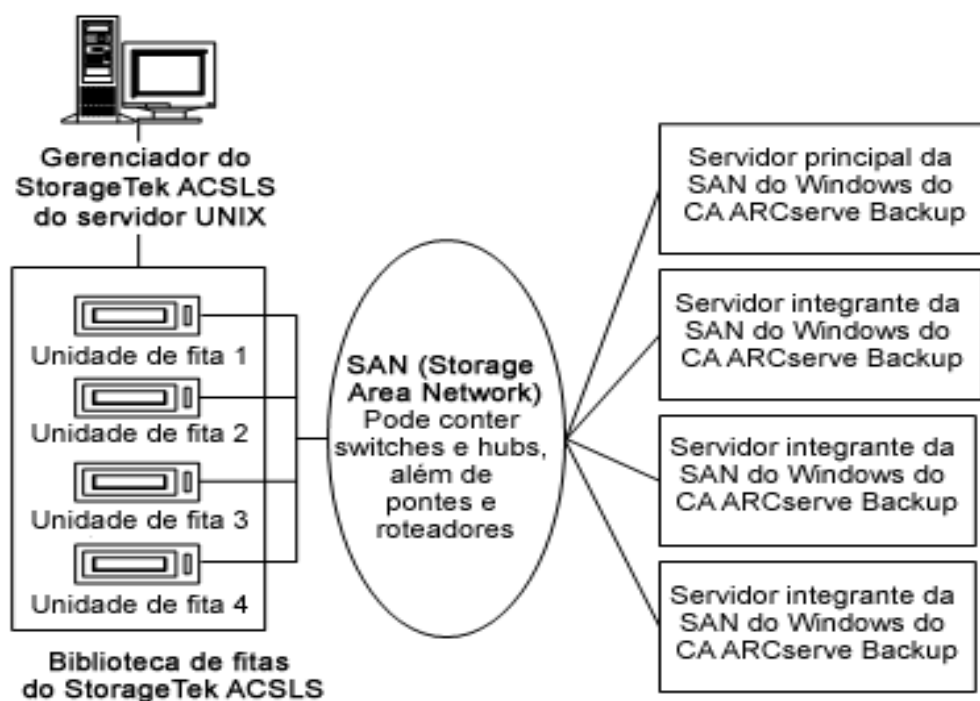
Gerenciador do StorageTek ACSLS do servidor UNIX

Unidade de fita 1

Unidade de fita 2

Unidade de fita 3

Unidade de fita 4

Biblioteca de fitas do StorageTek ACSLS

SAN (Storage Area Network) Pode conter switches e hubs, além de pontes e roteadores

Servidor principal da SAN do Windows do CA ARCserve Backup

Servidor integrante da SAN do Windows do CA ARCserve Backup

Servidor integrante da SAN do Windows do CA ARCserve Backup

Servidor integrante da SAN do Windows do CA ARCserve Backup